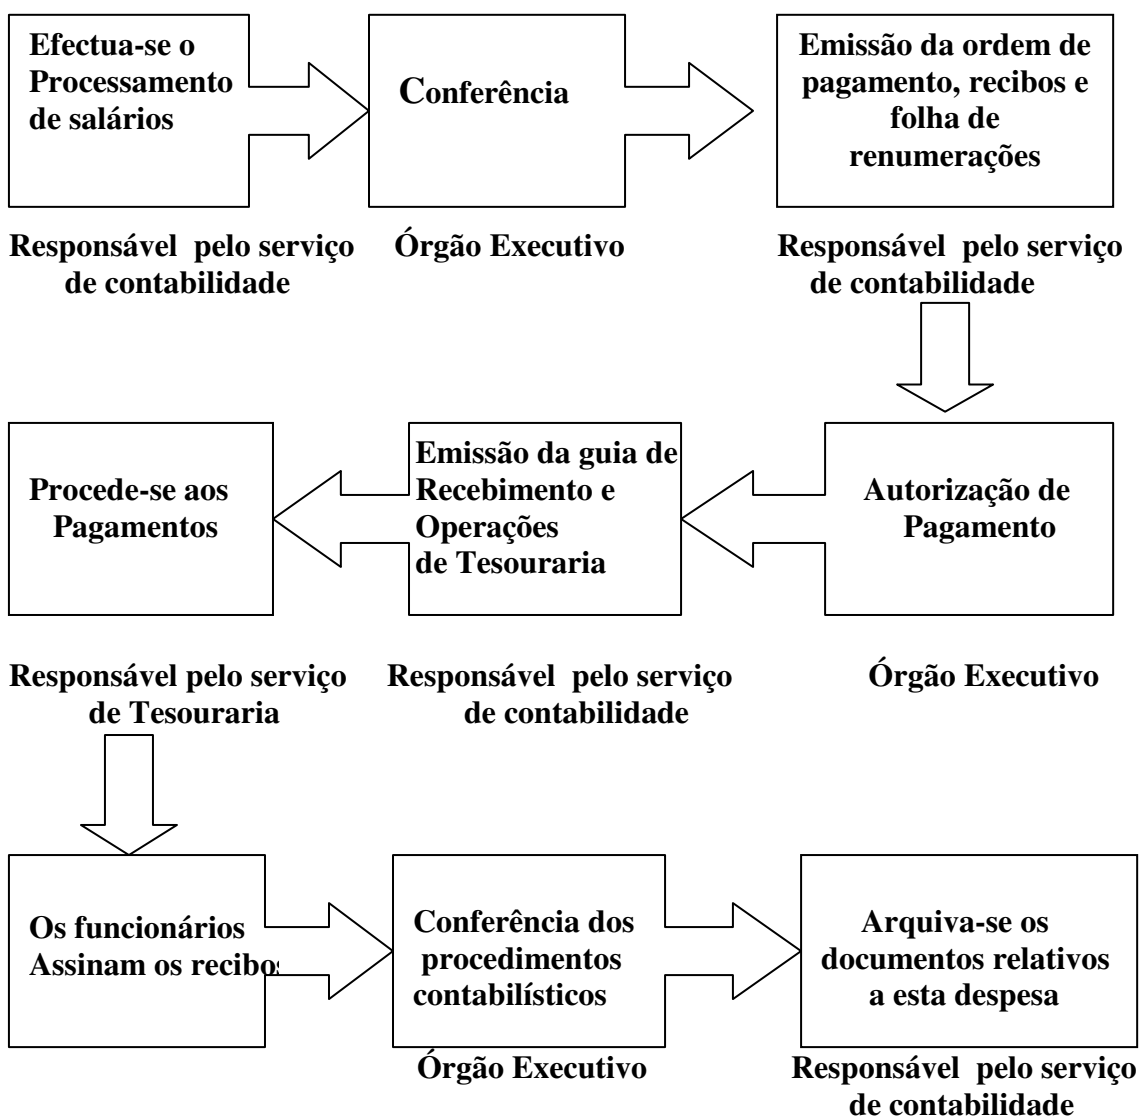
Efectua-se o Processamento de salários

Conferência

Emissão da ordem de pagamento, recibos e folha de renumerações

Responsável pelo serviço de contabilidade

Órgão Executivo

Responsável pelo serviço de contabilidade

Procede-se aos Pagamentos

Emissão da guia de Recebimento e Operações de Tesouraria

Autorização de Pagamento

Responsável pelo serviço de Tesouraria

Responsável pelo serviço de contabilidade

Órgão Executivo

Os funcionários Assinam os recibos

Conferência dos procedimentos contabilísticos

Arquiva-se os documentos relativos a esta despesa

Órgão Executivo

Responsável pelo serviço de contabilidade